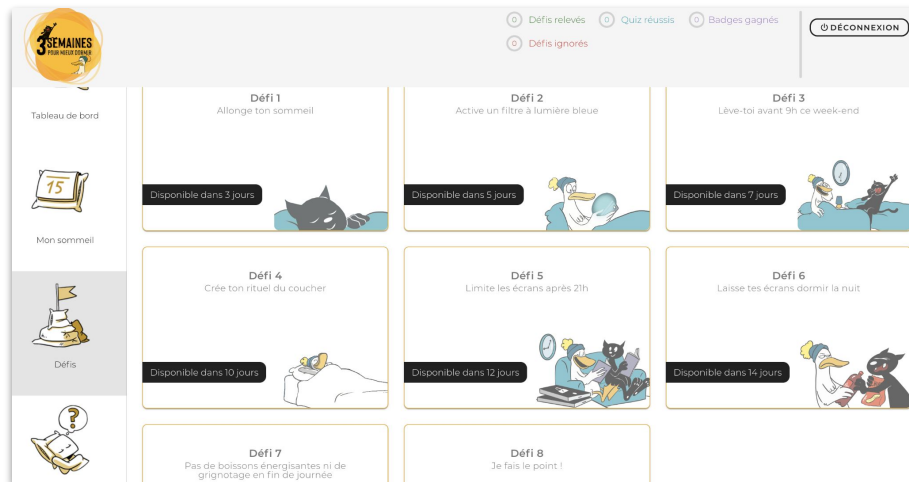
3 SEMAINES POUR MIEUX DORMIR

0 Défis relevés
0 Quiz réussis
0 Badges gagnés
0 Défis ignorés

DÉCONNEXION

Tableau de bord

15

Mon sommeil

Défis

?

Défi 1
Allonge ton sommeil
Disponible dans 3 jours

Défi 2
Active un filtre à lumière bleue
Disponible dans 5 jours

Défi 3
Lève-toi avant 9h ce week-end
Disponible dans 7 jours

Défi 4
Crée ton rituel du coucher
Disponible dans 10 jours

Défi 5
Limite les écrans après 21h
Disponible dans 12 jours

Défi 6
Laisse tes écrans dormir la nuit
Disponible dans 14 jours

Défi 7
Pas de boissons énergisantes ni de grignotage en fin de journée

Défi 8
Je fais le point !